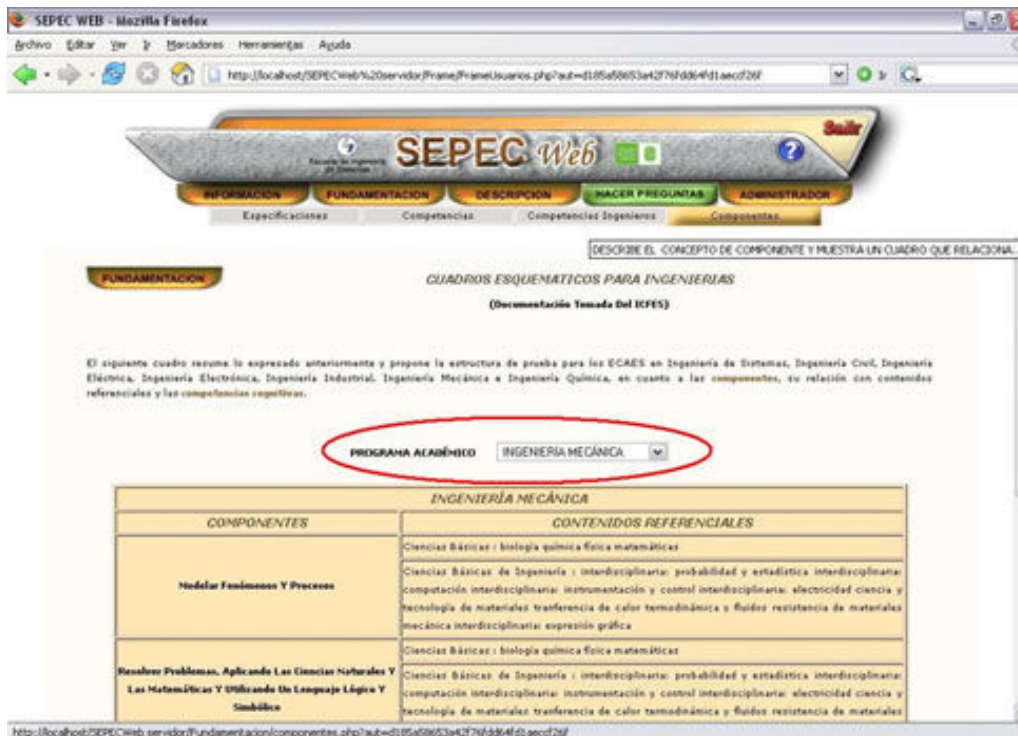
SEPEC WEB - Mozilla Firefox

Archivo Editar Ver Ir Marcadores Herramientas Ayuda

http://localhost/SEPECWeb%20servidor/Frame/FrameUsuarios.php?aut=d185a58653a42f76fdd64fd1aecf26f

Ir

Salir

Escuela de Ingeniería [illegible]

SEPEC Web

INFORMACION FUNDAMENTACION DESCRIPCION HACER PREGUNTAS ADMINISTRADOR

Especificaciones Competencias Competencias Ingenieros Componentes

DESCRIBE EL CONCEPTO DE COMPONENTE Y MUESTRA UN CUADRO QUE RELACIONA.

FUNDAMENTACION

CUADROS ESQUEMATICOS PARA INGENIERIAS

(Documentación Tomada Del ICFES)

El siguiente cuadro resume lo expresado anteriormente y propone la estructura de prueba para los ECAES en Ingeniería de Sistemas, Ingeniería Civil, Ingeniería Eléctrica, Ingeniería Electrónica, Ingeniería Industrial, Ingeniería Mecánica e Ingeniería Química, en cuanto a las componentes, su relación con contenidos referenciales y las competencias cognitivas.

PROGRAMA ACADÉMICO INGENIERIA MECÁNICA

| INGENIERÍA MECÁNICA | |
|---|---|
| COMPONENTES | CONTENIDOS REFERENCIALES |
| Modelar Fenómenos Y Procesos | Ciencias Básicas : biología química física matemáticas |
| | Ciencias Básicas de Ingeniería : interdisciplinaria: probabilidad y estadística interdisciplinaria: computación interdisciplinaria: instrumentación y control interdisciplinaria: electricidad ciencia y tecnología de materiales tranferencia de calor termodinámica y fluidos resistencia de materiales mecánica interdisciplinaria: expresión gráfica |
| Resolver Problemas, Aplicando Las Ciencias Naturales Y Las Matemáticas Y Utilizando Un Lenguaje Lógico Y Simbólico | Ciencias Básicas : biología química física matemáticas |
| | Ciencias Básicas de Ingeniería : interdisciplinaria: probabilidad y estadística interdisciplinaria: computación interdisciplinaria: instrumentación y control interdisciplinaria: electricidad ciencia y tecnología de materiales tranferencia de calor termodinámica y fluidos resistencia de materiales |

http://localhost/SEPECWeb servidor/Fundamentacion/componentes.php?aut=d185a58653a42f76fdd64fd1aecf26f